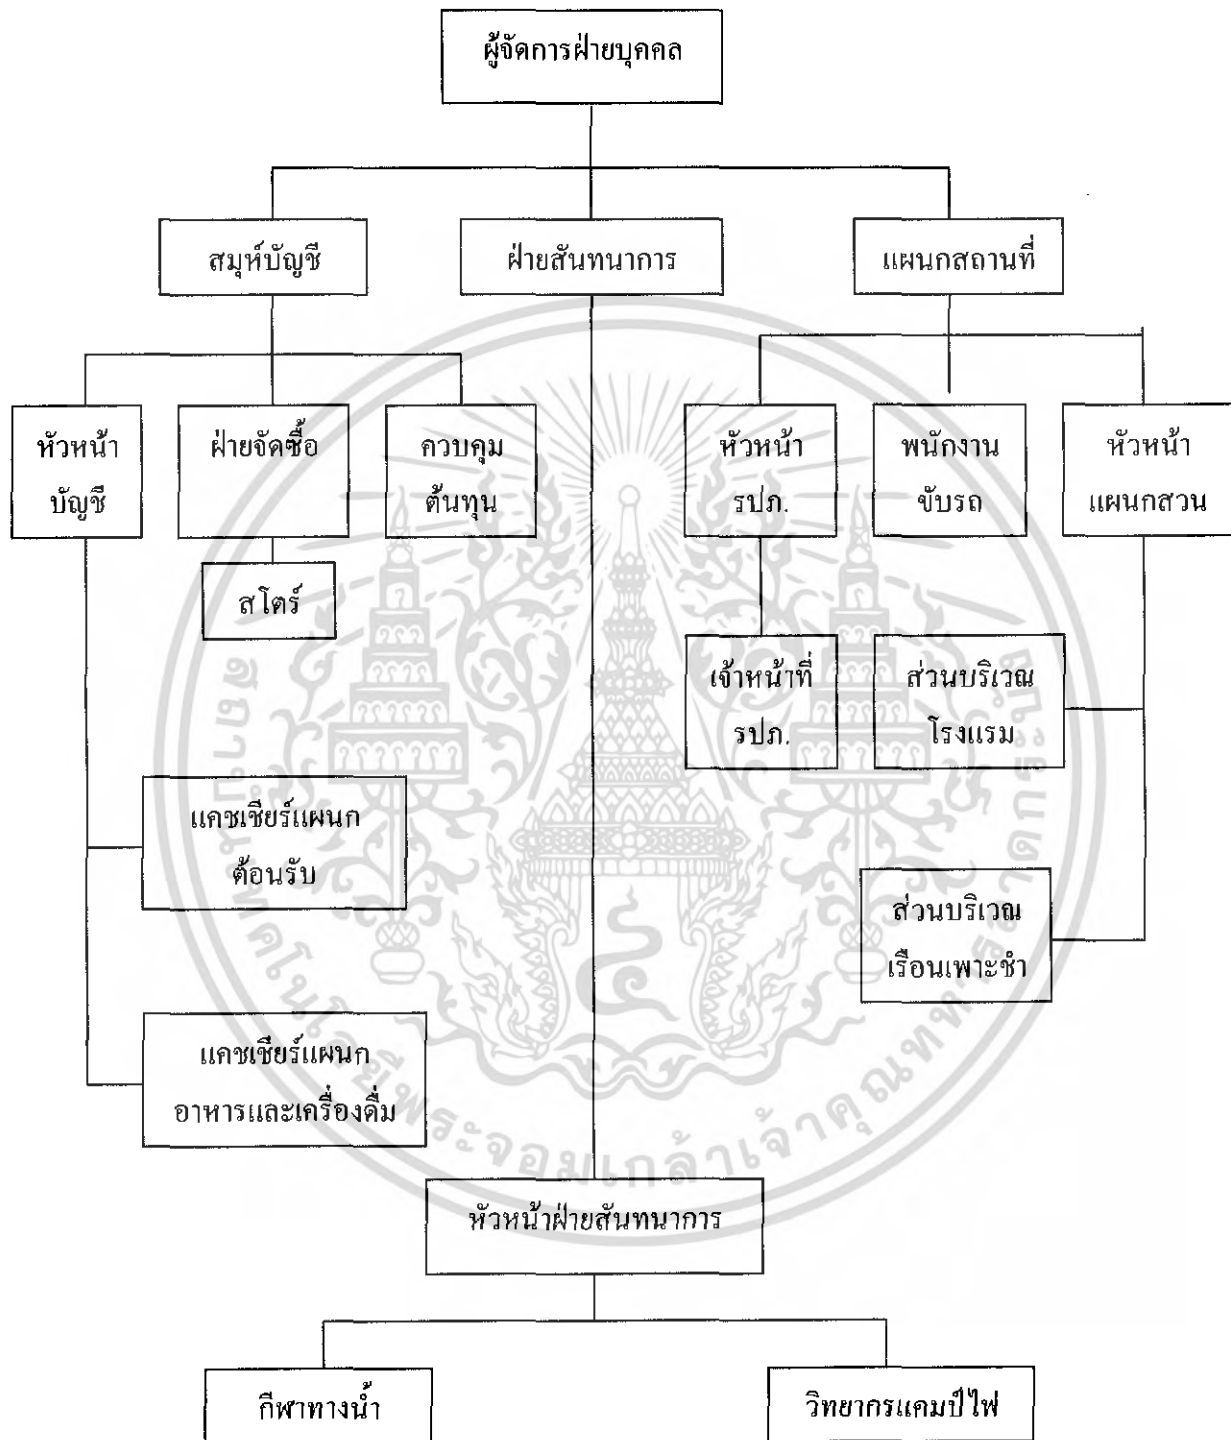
ผู้จัดการฝ่ายบุคคล

สมุห์บัญชี

ฝ่ายสันทนาการ

แผนกสถานที่

หัวหน้า บัญชี

ฝ่ายจัดซื้อ

ควบคุม ต้นทุน

หัวหน้า รปภ.

พนักงาน ขับรถ

หัวหน้า แผนกสวน

สโตร์

เจ้าหน้าที่ รปภ.

ส่วนบริเวณ โรงแรม

แคชเชียร์แผนก ต้อนรับ

ส่วนบริเวณ เรือนเพาะชำ

แคชเชียร์แผนก อาหารและเครื่องดื่ม

หัวหน้าฝ่ายสันทนาการ

กีฬาทางน้ำ

วิทยากรแคมป์ไฟ